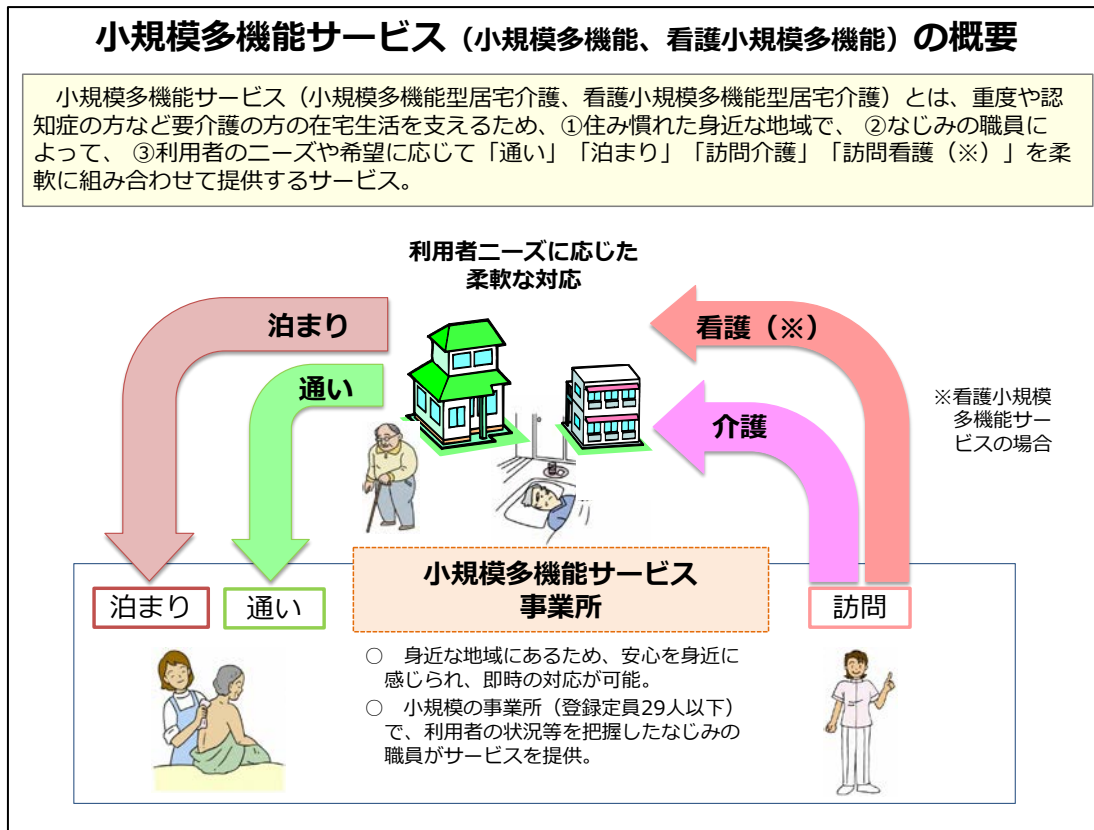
小規模多機能サービス（小規模多機能、看護小規模多機能）の概要

小規模多機能サービス（小規模多機能型居宅介護、看護小規模多機能型居宅介護）とは、重度や認知症の方など要介護の方の在宅生活を支えるため、①住み慣れた身近な地域で、 ②なじみの職員によって、 ③利用者のニーズや希望に応じて「通い」「泊まり」「訪問介護」「訪問看護（※）」を柔軟に組み合わせて提供するサービス。

利用者ニーズに応じた柔軟な対応

泊まり

通い

看護（※）

介護

※看護小規模多機能サービスの場合

泊まり

通い

小規模多機能サービス事業所

訪問

○ 身近な地域にあるため、安心を身近に感じられ、即時の対応が可能。

○ 小規模の事業所（登録定員29人以下）で、利用者の状況等を把握したなじみの職員がサービスを提供。